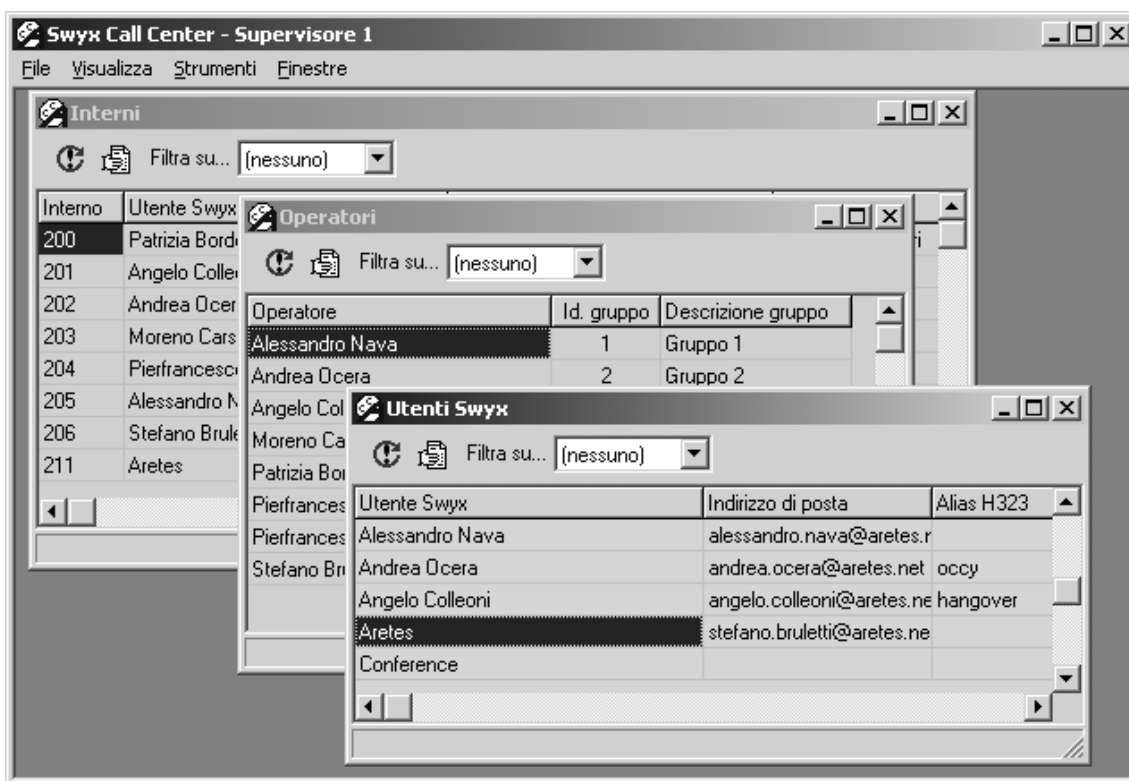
Swyx Call Center - Supervisore 1

File Visualizza Strumenti Finestre

Interni

Filtra su... (nessuno)

| Interno | Utente Swyx |
|---|---|
| 200 | Patrizia Bord |
| 201 | Angelo Colle |
| 202 | Andrea Ocer |
| 203 | Moreno Cars |
| 204 | Pierfrancesc |
| 205 | Alessandro N |
| 206 | Stefano Brul |
| 211 | Aretes |

Operatori

Filtra su... (nessuno)

| Operatore | Id. gruppo | Descrizione gruppo |
|---|---|---|
| Alessandro Nava | 1 | Gruppo 1 |
| Andrea Ocera | 2 | Gruppo 2 |
| Angelo Col | | |
| Moreno Ca | | |
| Patrizia Bo | | |
| Pierfrances | | |
| Pierfrances | | |
| Stefano Br | | |

Utenti Swyx

Filtra su... (nessuno)

| Utente Swyx | Indirizzo di posta | Alias H323 |
|---|---|---|
| Alessandro Nava | alessandro.nava@aretes.r | |
| Andrea Ocera | andrea.ocera@aretes.net | occy |
| Angelo Colleoni | angelo.colleoni@aretes.ne | hangover |
| Aretes | stefano.bruletti@aretes.ne | |
| Conference | | |